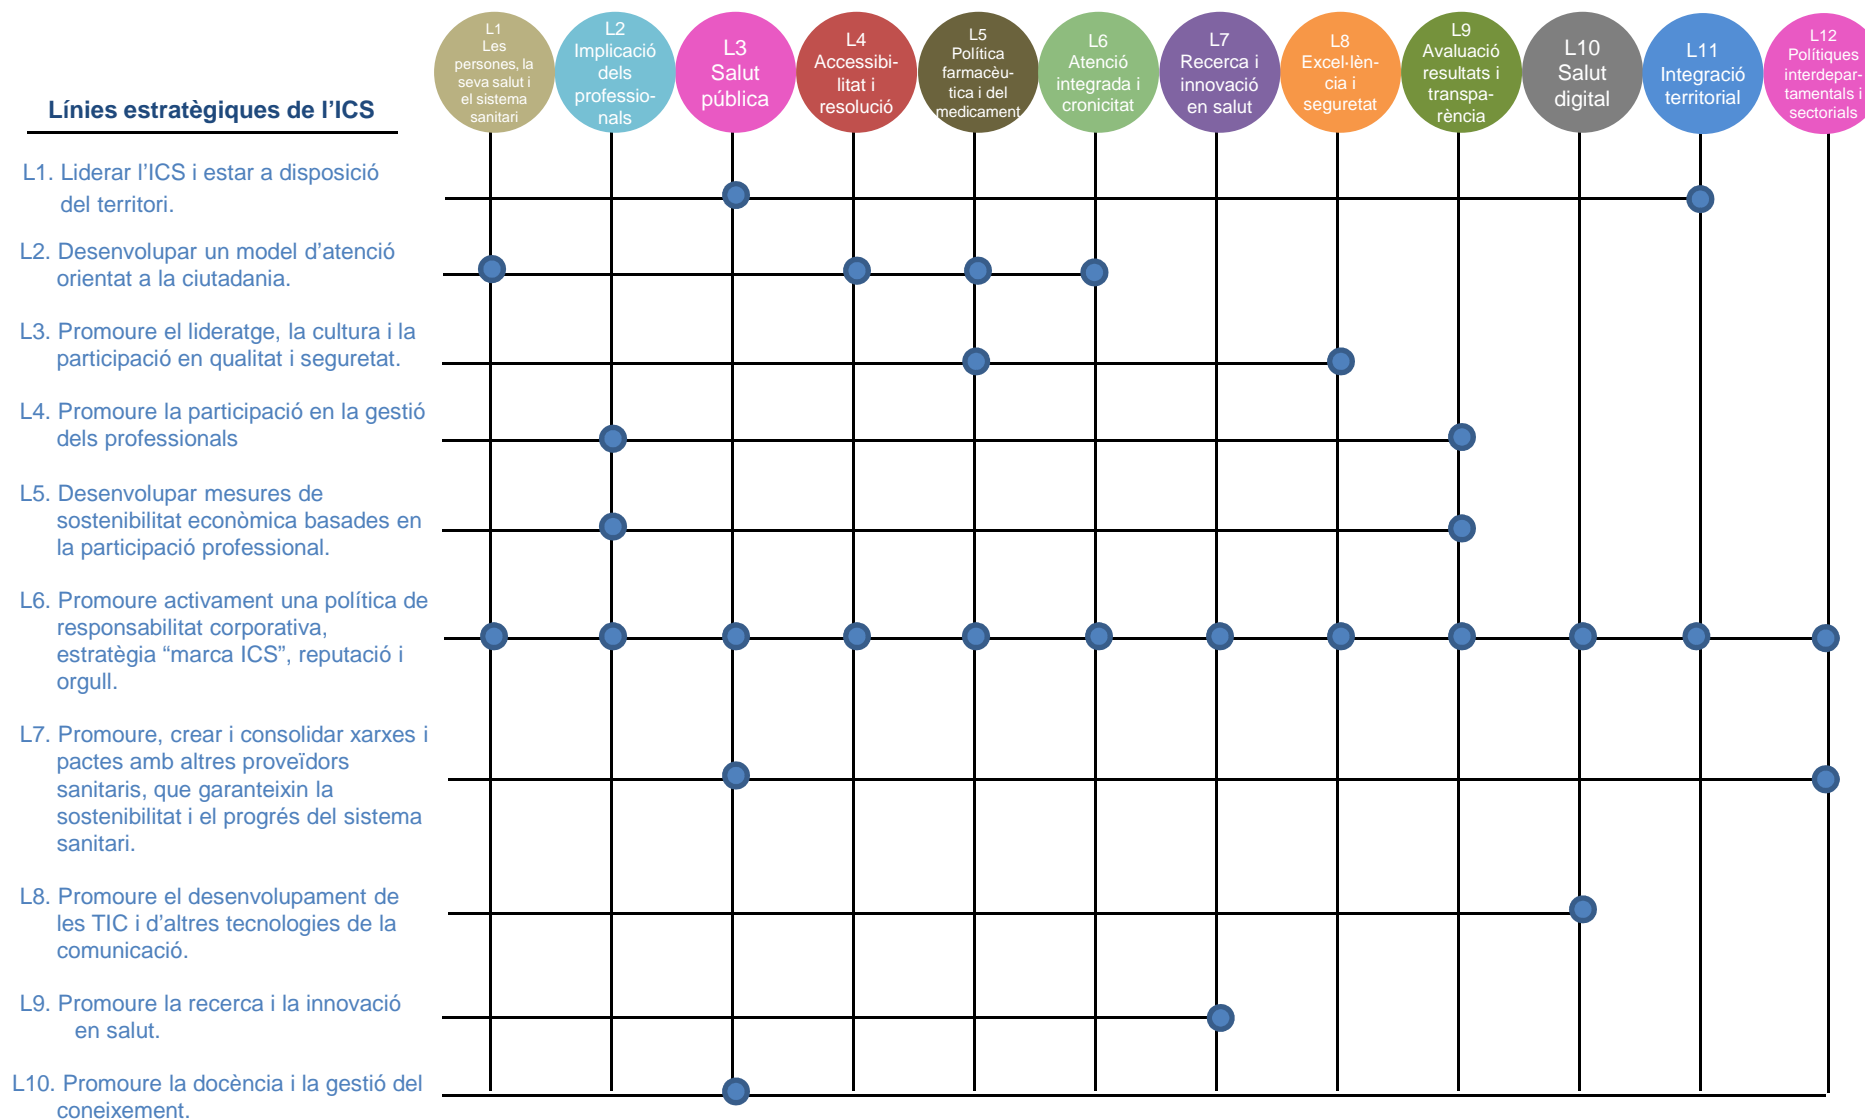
L1 Les persones, la seva salut i el sistema sanitari

L2 Implicació dels professionals

L3 Salut pública

L4 Accessibilitat i resolució

L5 Política farmacèutica i del medicament

L6 Atenció integrada i cronicitat

L7 Recerca i innovació en salut

L8 Excel·lència i seguretat

L9 Avaluació resultats i transparència

L10 Salut digital

L11 Integració territorial

L12 Polítiques interdepartamentals i sectorials

Línies estratègiques de l'ICS

L1. Liderar l'ICS i estar a disposició del territori.

L2. Desenvolupar un model d'atenció orientat a la ciutadania.

L3. Promoure el lideratge, la cultura i la participació en qualitat i seguretat.

L4. Promoure la participació en la gestió dels professionals

L5. Desenvolupar mesures de sostenibilitat econòmica basades en la participació professional.

L6. Promoure activament una política de responsabilitat corporativa, estratègia "marca ICS", reputació i orgull.

L7. Promoure, crear i consolidar xarxes i pactes amb altres proveïdors sanitaris, que garanteixin la sostenibilitat i el progrés del sistema sanitari.

L8. Promoure el desenvolupament de les TIC i d'altres tecnologies de la comunicació.

L9. Promoure la recerca i la innovació en salut.

L10. Promoure la docència i la gestió del coneixement.